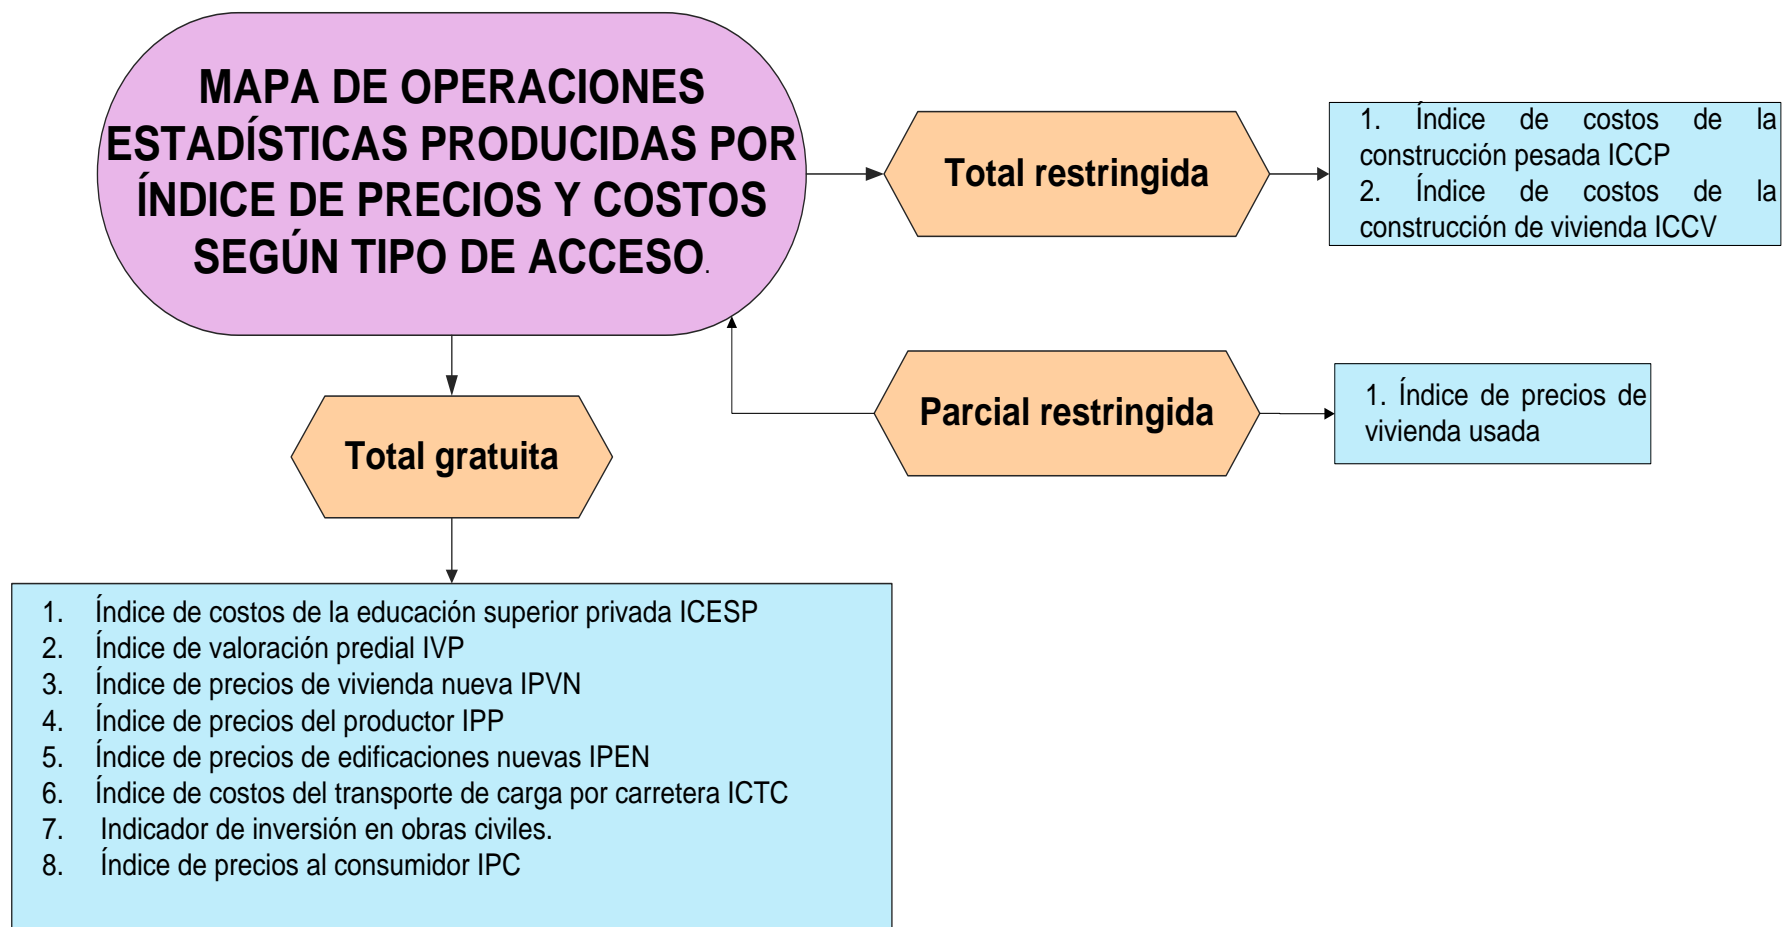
MAPA DE OPERACIONES ESTADÍSTICAS PRODUCIDAS POR ÍNDICE DE PRECIOS Y COSTOS SEGÚN TIPO DE ACCESO.

Total restringida

1. Índice de costos de la construcción pesada ICCP
2. Índice de costos de la construcción de vivienda ICCV

Parcial restringida

1. Índice de precios de vivienda usada

Total gratuita

1. Índice de costos de la educación superior privada ICESP
2. Índice de valoración predial IVP
3. Índice de precios de vivienda nueva IPVN
4. Índice de precios del productor IPP
5. Índice de precios de edificaciones nuevas IPEN
6. Índice de costos del transporte de carga por carretera ICTC
7. Indicador de inversión en obras civiles.
8. Índice de precios al consumidor IPC